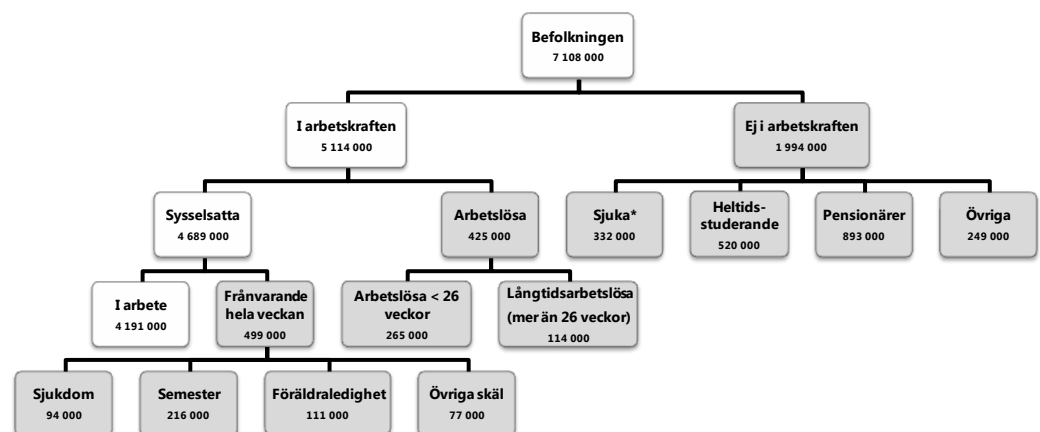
Befolkningen
7 108 000

I arbetskraften
5 114 000

Ej i arbetskraften
1 994 000

Sysselsatta
4 689 000

Arbetslösa
425 000

Sjuka*
332 000

Heltidsstuderande
520 000

Pensionärer
893 000

Övriga
249 000

I arbete
4 191 000

Frånvarande hela veckan
499 000

Arbetslösa < 26 veckor
265 000

Långtidsarbetslösa (mer än 26 veckor)
114 000

Sjukdom
94 000

Semester
216 000

Föräldraledighet
111 000

Övriga skäl
77 000